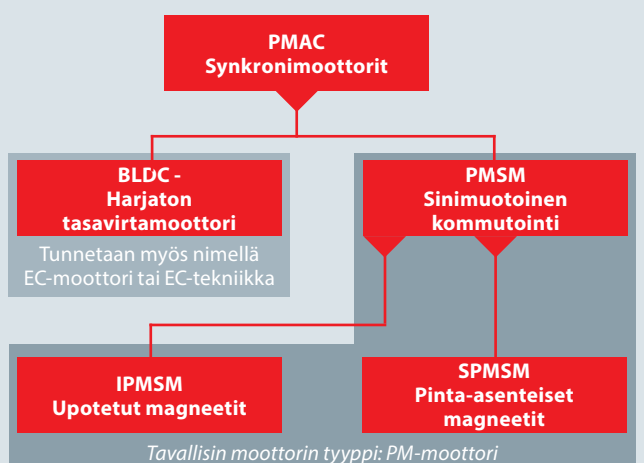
PMAC
Synkronimoottorit

BLDC -
Harjaton
tasavirtamoottori

Tunnetaan myös nimellä
EC-moottori tai EC-tekniikka

PMSM
Sinimuotoinen
kommutointi

IPMSM
Upotetut magneetit

SPMSM
Pinta-asenteiset
magneetit

Tavallisin moottorin tyyppi: PM-moottori